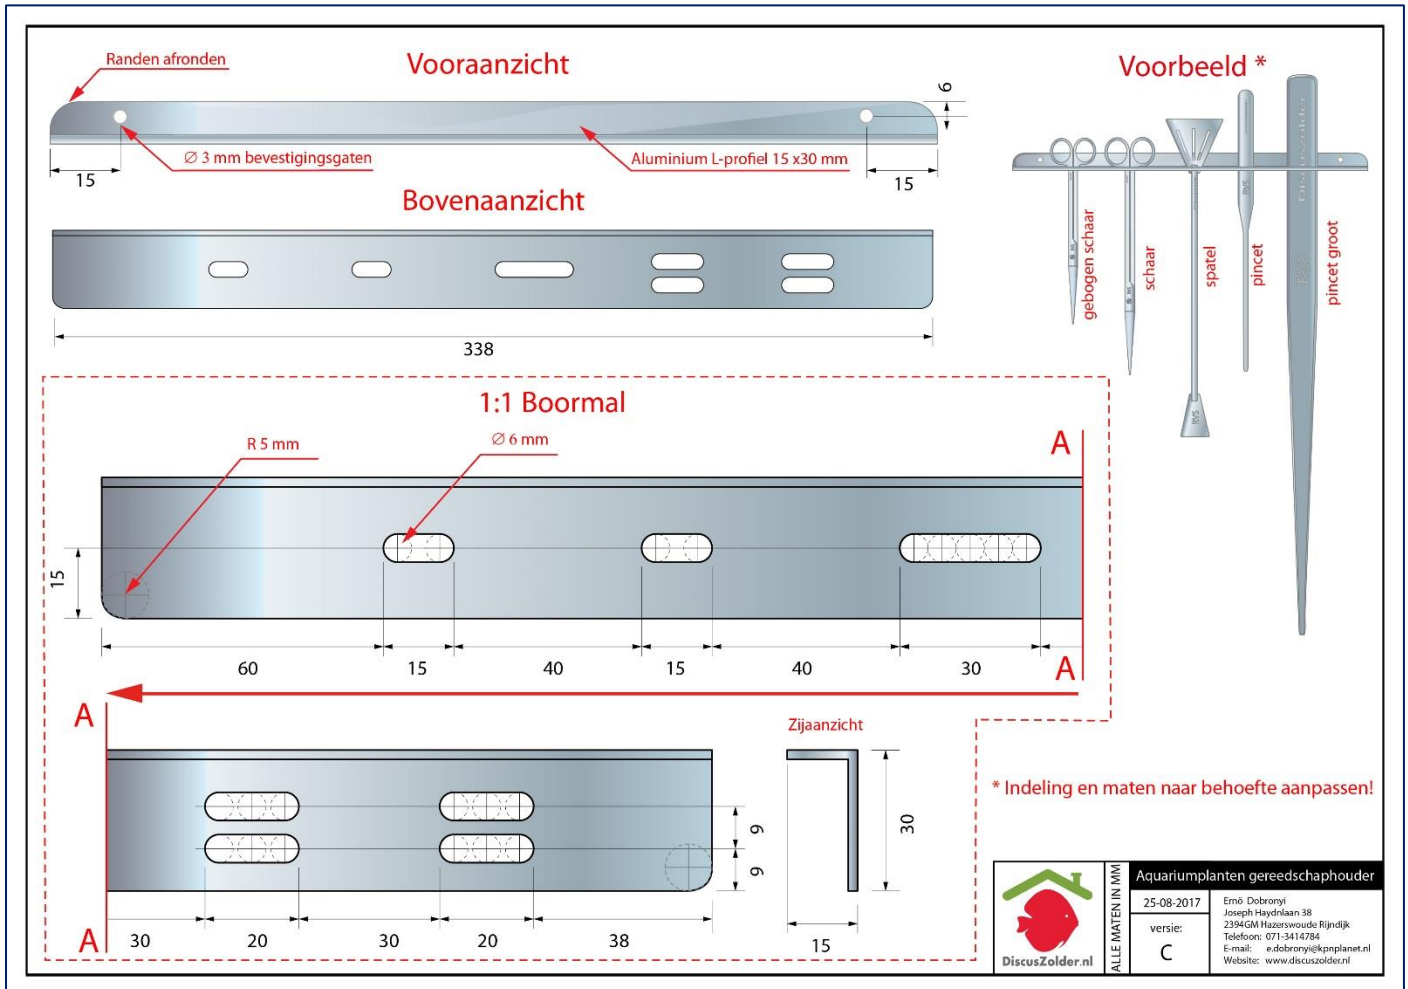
Randen afronden

Vooraanzicht

6

15

∅ 3 mm bevestigingsgaten

Aluminium L-profiel 15 x30 mm

15

Bovenaanzicht

338

Voorbeeld *

gebogen schaar

schaar

spatel

pincet

pincet groot

1:1 Boormal

R 5 mm

∅ 6 mm

A

15

60

15

40

15

40

30

A

A

Zijaanzicht

9

9

30

A

30

20

30

20

38

15

* Indeling en maten naar behoefte aanpassen!

DiscusZolder.nl

ALLE MATEN IN MM

Aquariumplanten gereedschaphouder

25-08-2017

versie:

C

Ernö Dobronyi
Joseph Haydnlaan 38
2394GM Hazerswoude Rijndijk
Telefoon: 071-3414784
E-mail: e.dobronyi@kpnplanet.nl
Website: www.discuszolder.nl